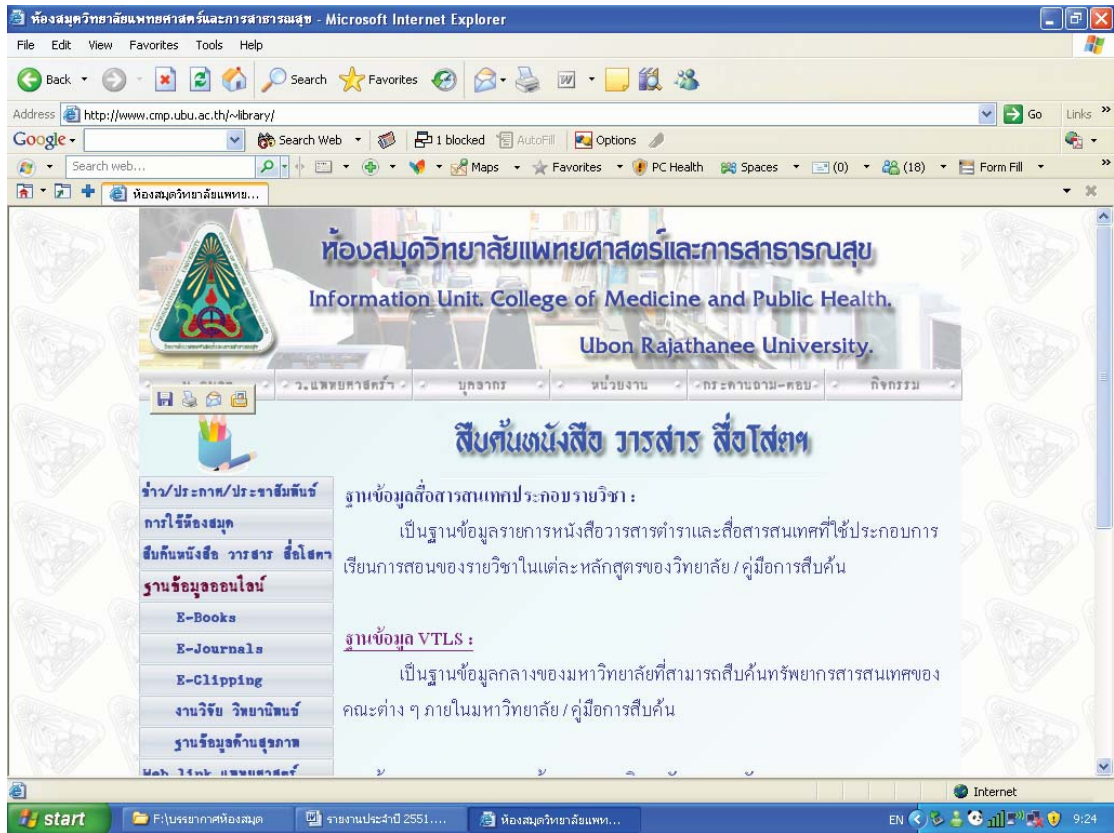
ห้องสมุดวิทยาลัยแพทยศาสตร์และการสาธารณสุข - Microsoft Internet Explorer

File Edit View Favorites Tools Help

Back Search Favorites

Address http://www.cmp.ubu.ac.th/~library/ Go Links

Google Search Web 1 blocked AutoFill Options

Search web... Maps Favorites PC Health Spaces (0) (18) Form Fill

ห้องสมุดวิทยาลัยแพทย...

ห้องสมุดวิทยาลัยแพทยศาสตร์และการสาธารณสุข

Information Unit. College of Medicine and Public Health.

Ubon Rajathanee University.

ว.แพทยศาสตร์ บุคลากร หน่วยงาน กระดานถาม-ตอบ กิจกรรม

สืบค้นหนังสือ วารสาร สื่อโสตฯ

ข่าว/ประกาศ/ประชาสัมพันธ์
การใช้ห้องสมุด
สืบค้นหนังสือ วารสาร สื่อโสตฯ
ฐานข้อมูลออนไลน์
E-Books
E-Journals
E-Clipping
งานวิจัย วิทยานิพนธ์
ฐานข้อมูลด้านสุขภาพ
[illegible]

ฐานข้อมูลสื่อสารสนเทศประกอบรายวิชา :

เป็นฐานข้อมูลรายการหนังสือวารสารตำราและสื่อสารสนเทศที่ใช้ประกอบการเรียนการสอนของรายวิชาในแต่ละหลักสูตรของวิทยาลัย / คู่มือการสืบค้น

ฐานข้อมูล VTLS :

เป็นฐานข้อมูลกลางของมหาวิทยาลัยที่สามารถสืบค้นทรัพยากรสารสนเทศของคณะต่าง ๆ ภายในมหาวิทยาลัย / คู่มือการสืบค้น

Internet

start F:\บรรยากาศห้องสมุด รายงานประจำปี 2551.... ห้องสมุดวิทยาลัยแพท... EN 9:24